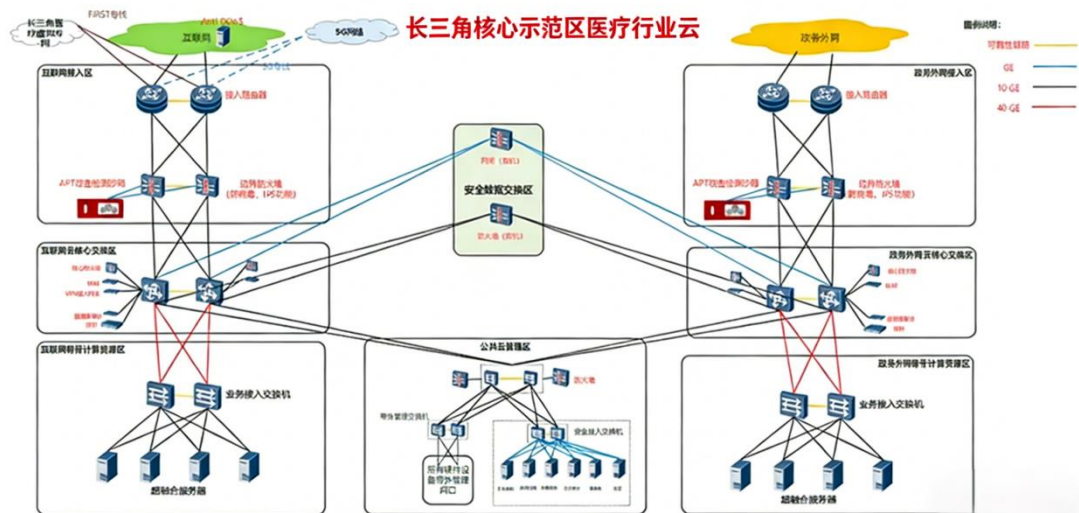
长三角核心示范区医疗行业云

长三角智疗健康专网

FIRST专线

互联网

Anti DDoS

5G网络

5G专线

政务外网

图例说明：

可靠性链路

GE

10 GE

40 GE

互联网接入区

接入路由器

APT攻击检测沙箱

边界防火墙（防病毒、IPS功能）

安全数据交换区

网闸（互联）

防火墙（互联）

政务外网接入区

接入路由器

APT攻击检测沙箱

边界防火墙（防病毒、IPS功能）

互联网云核心交换区

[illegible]

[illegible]

VPN网关

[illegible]

政务外网云核心交换区

互联网等保计算资源区

业务接入交换机

超融合服务器

公共云管理区

防火墙

带外管理交换机

所有硬件设备带外管理接口

安全接入交换机

政务外网等保计算资源区

业务接入交换机

超融合服务器